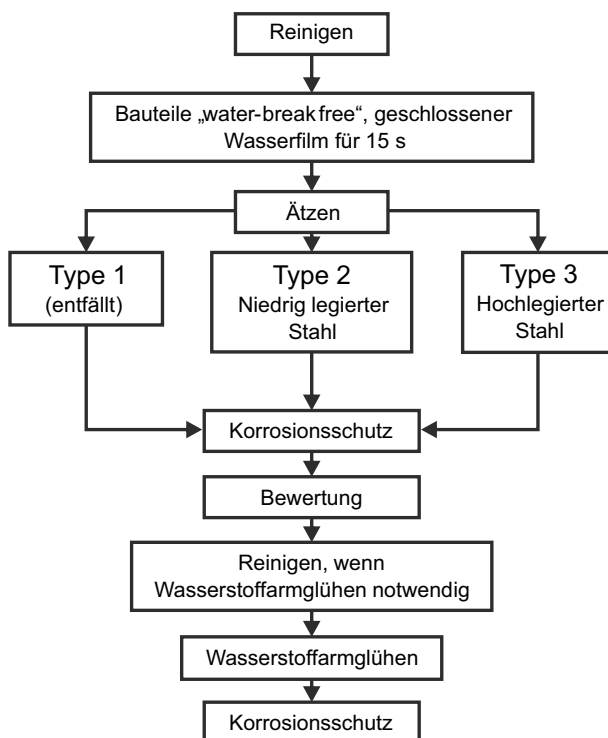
Reinigen

Bauteile „water-break free", geschlossener Wasserfilm für 15 s

Ätzen

Type 1
(entfällt)

Type 2
Niedrig legierter Stahl

Type 3
Hochlegierter Stahl

Korrosionsschutz

Bewertung

Reinigen, wenn Wasserstoffarmglühen notwendig

Wasserstoffarmglühen

Korrosionsschutz